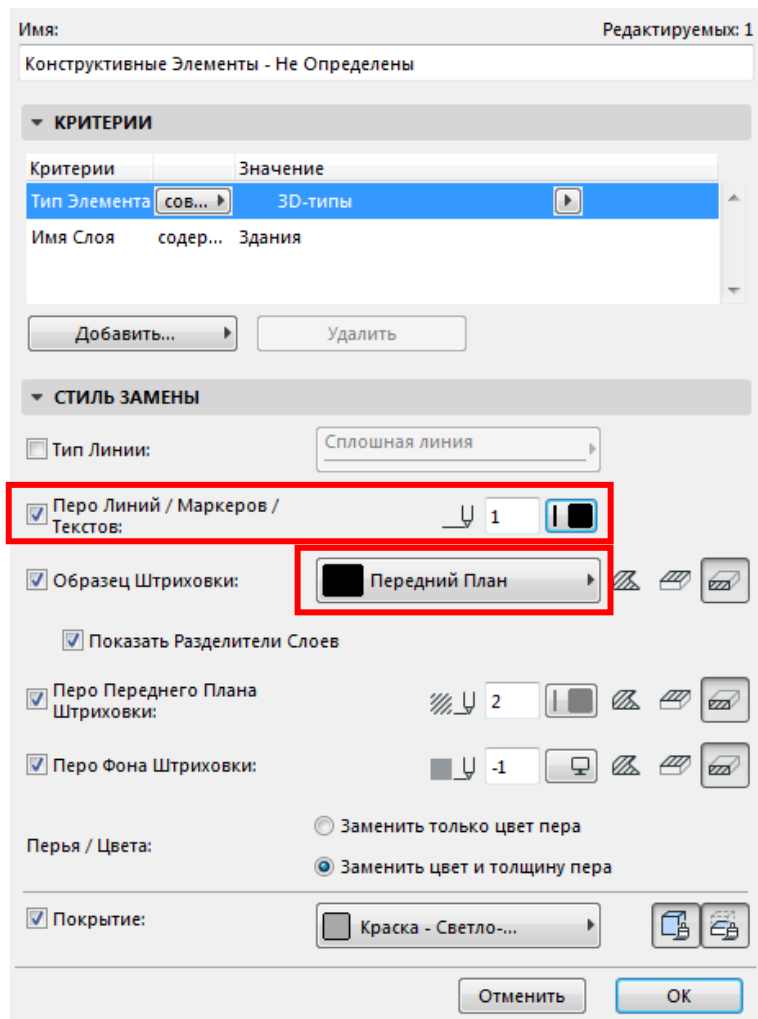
Имя:

Редактируемых: 1

Конструктивные Элементы - Не Определены

КРИТЕРИИ

| Критерии | | Значение |
|---|---|---|
| Тип Элемента | сов... | 3D-типы |
| Имя Слоя | содер... | Здания |

Добавить...

Удалить

СТИЛЬ ЗАМЕНЫ

Тип Линии:

Сплошная линия

Перо Линий / Маркеров / Текстов:

1

Образец Штриховки:

Передний План

Показать Разделители Слоев

Перо Переднего Плана Штриховки:

2

Перо Фона Штриховки:

-1

Перья / Цвета:

Заменить только цвет пера

Заменить цвет и толщину пера

Покрытие:

Краска - Светло-...

Отменить

OK